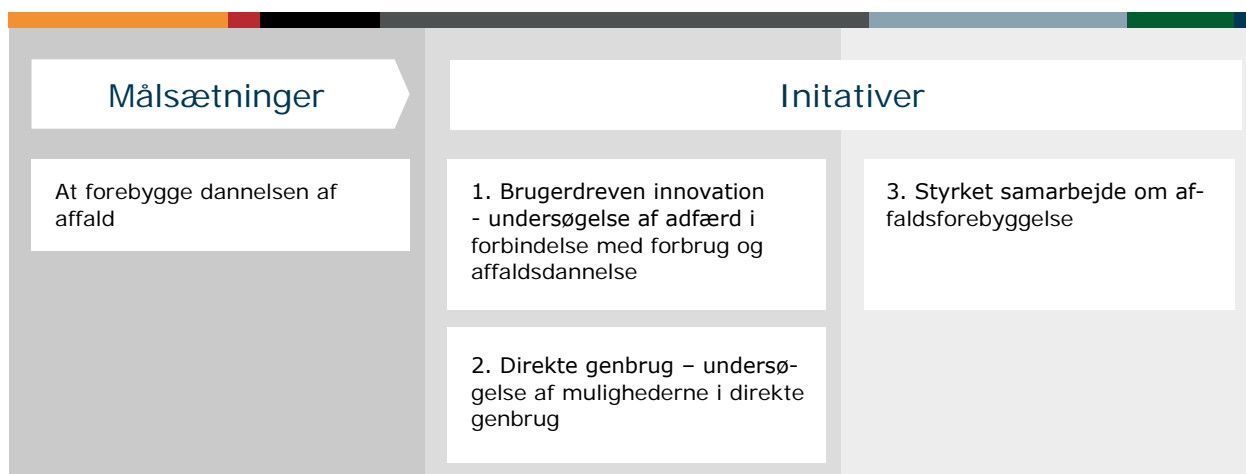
Målsætninger

Initativer

At forebygge dannelsen af affald

1. Brugerdreven innovation - undersøgelse af adfærd i forbindelse med forbrug og affaldsdannelse

3. Styrket samarbejde om affaldsforebyggelse

2. Direkte genbrug – undersøgelse af mulighederne i direkte genbrug